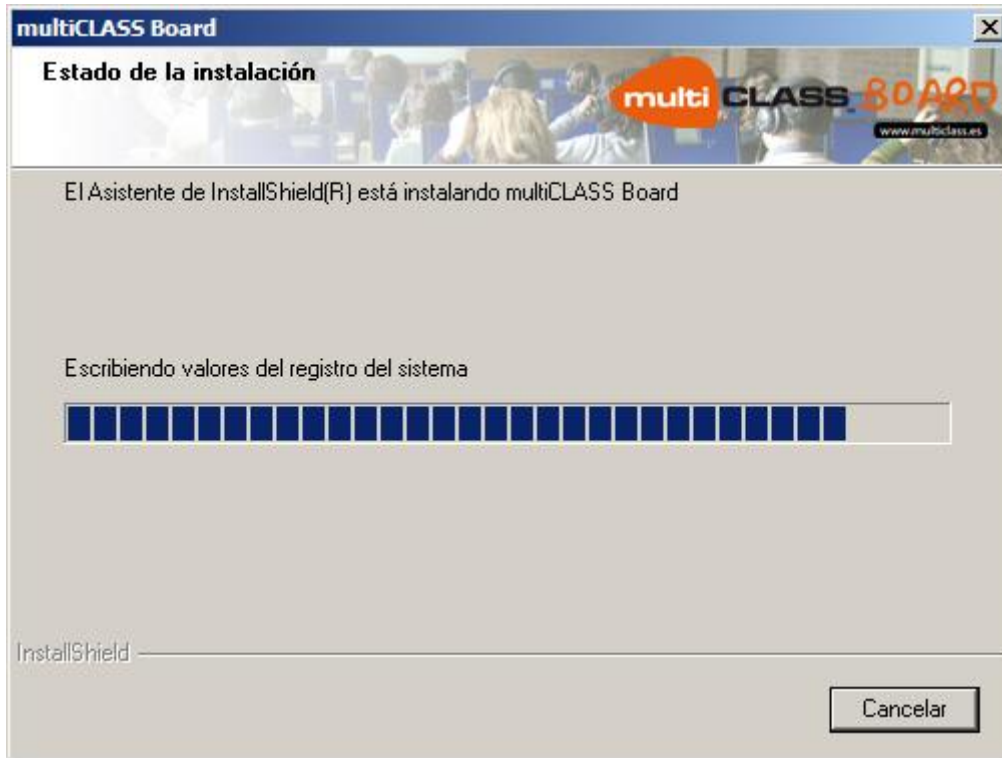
multiCLASS Board

Estado de la instalación

multi CLASS BOARD

www.multiclass.es

El Asistente de InstallShield(R) está instalando multiCLASS Board

Escribiendo valores del registro del sistema

InstallShield

Cancelar